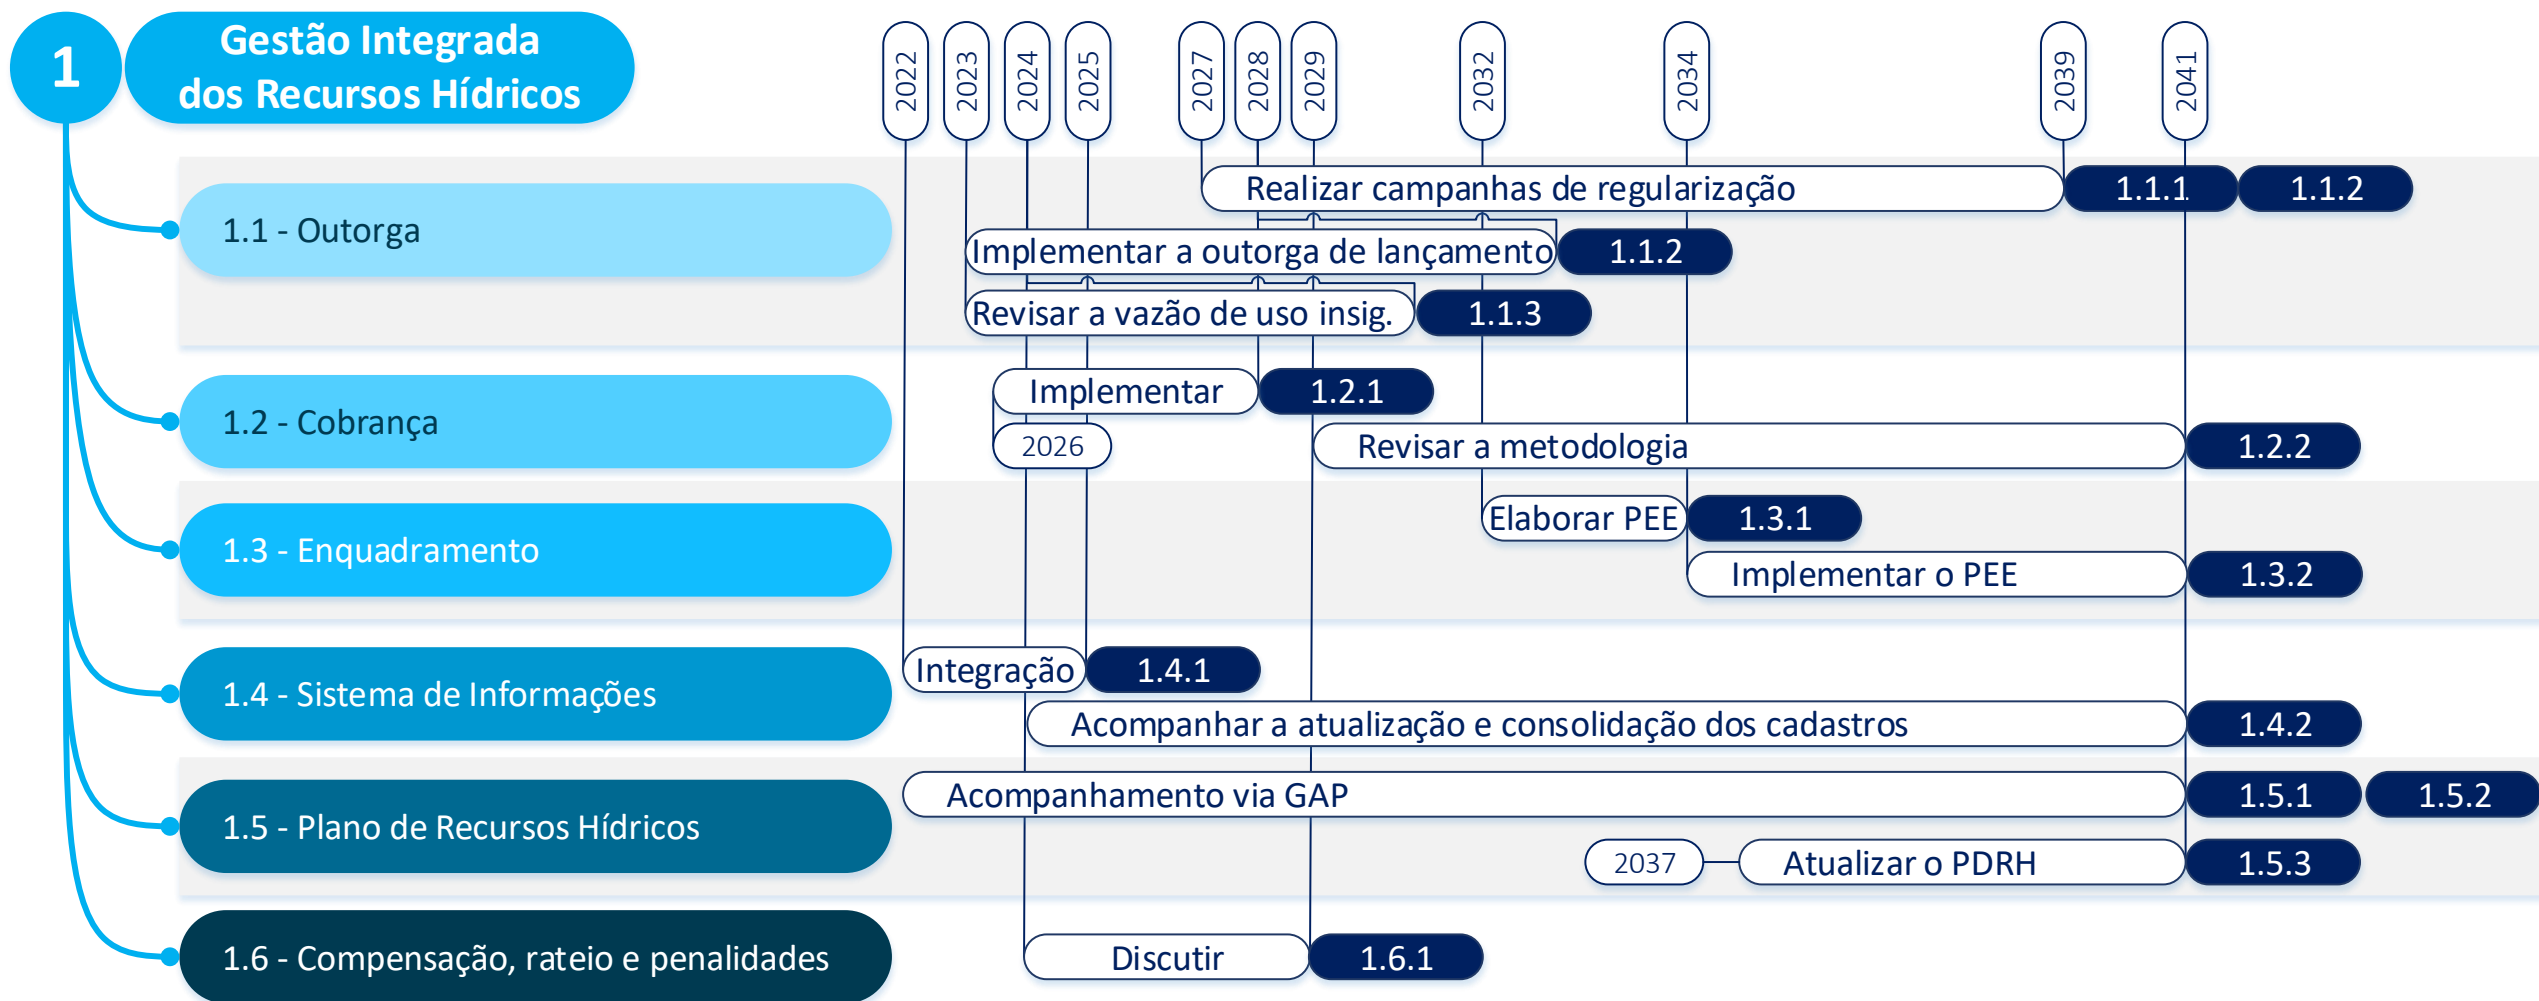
1

Gestão Integrada dos Recursos Hídricos

2022 2023 2024 2025 2027 2028 2029 2032 2034 2039 2041

1.1 - Outorga

Realizar campanhas de regularização 1.1.1 1.1.2

Implementar a outorga de lançamento 1.1.2

Revisar a vazão de uso insig. 1.1.3

1.2 - Cobrança

Implementar 1.2.1

2026

Revisar a metodologia 1.2.2

1.3 - Enquadramento

Elaborar PEE 1.3.1

Implementar o PEE 1.3.2

1.4 - Sistema de Informações

Integração 1.4.1

Acompanhar a atualização e consolidação dos cadastros 1.4.2

1.5 - Plano de Recursos Hídricos

Acompanhamento via GAP 1.5.1 1.5.2

2037

Atualizar o PDRH 1.5.3

1.6 - Compensação, rateio e penalidades

Discutir 1.6.1